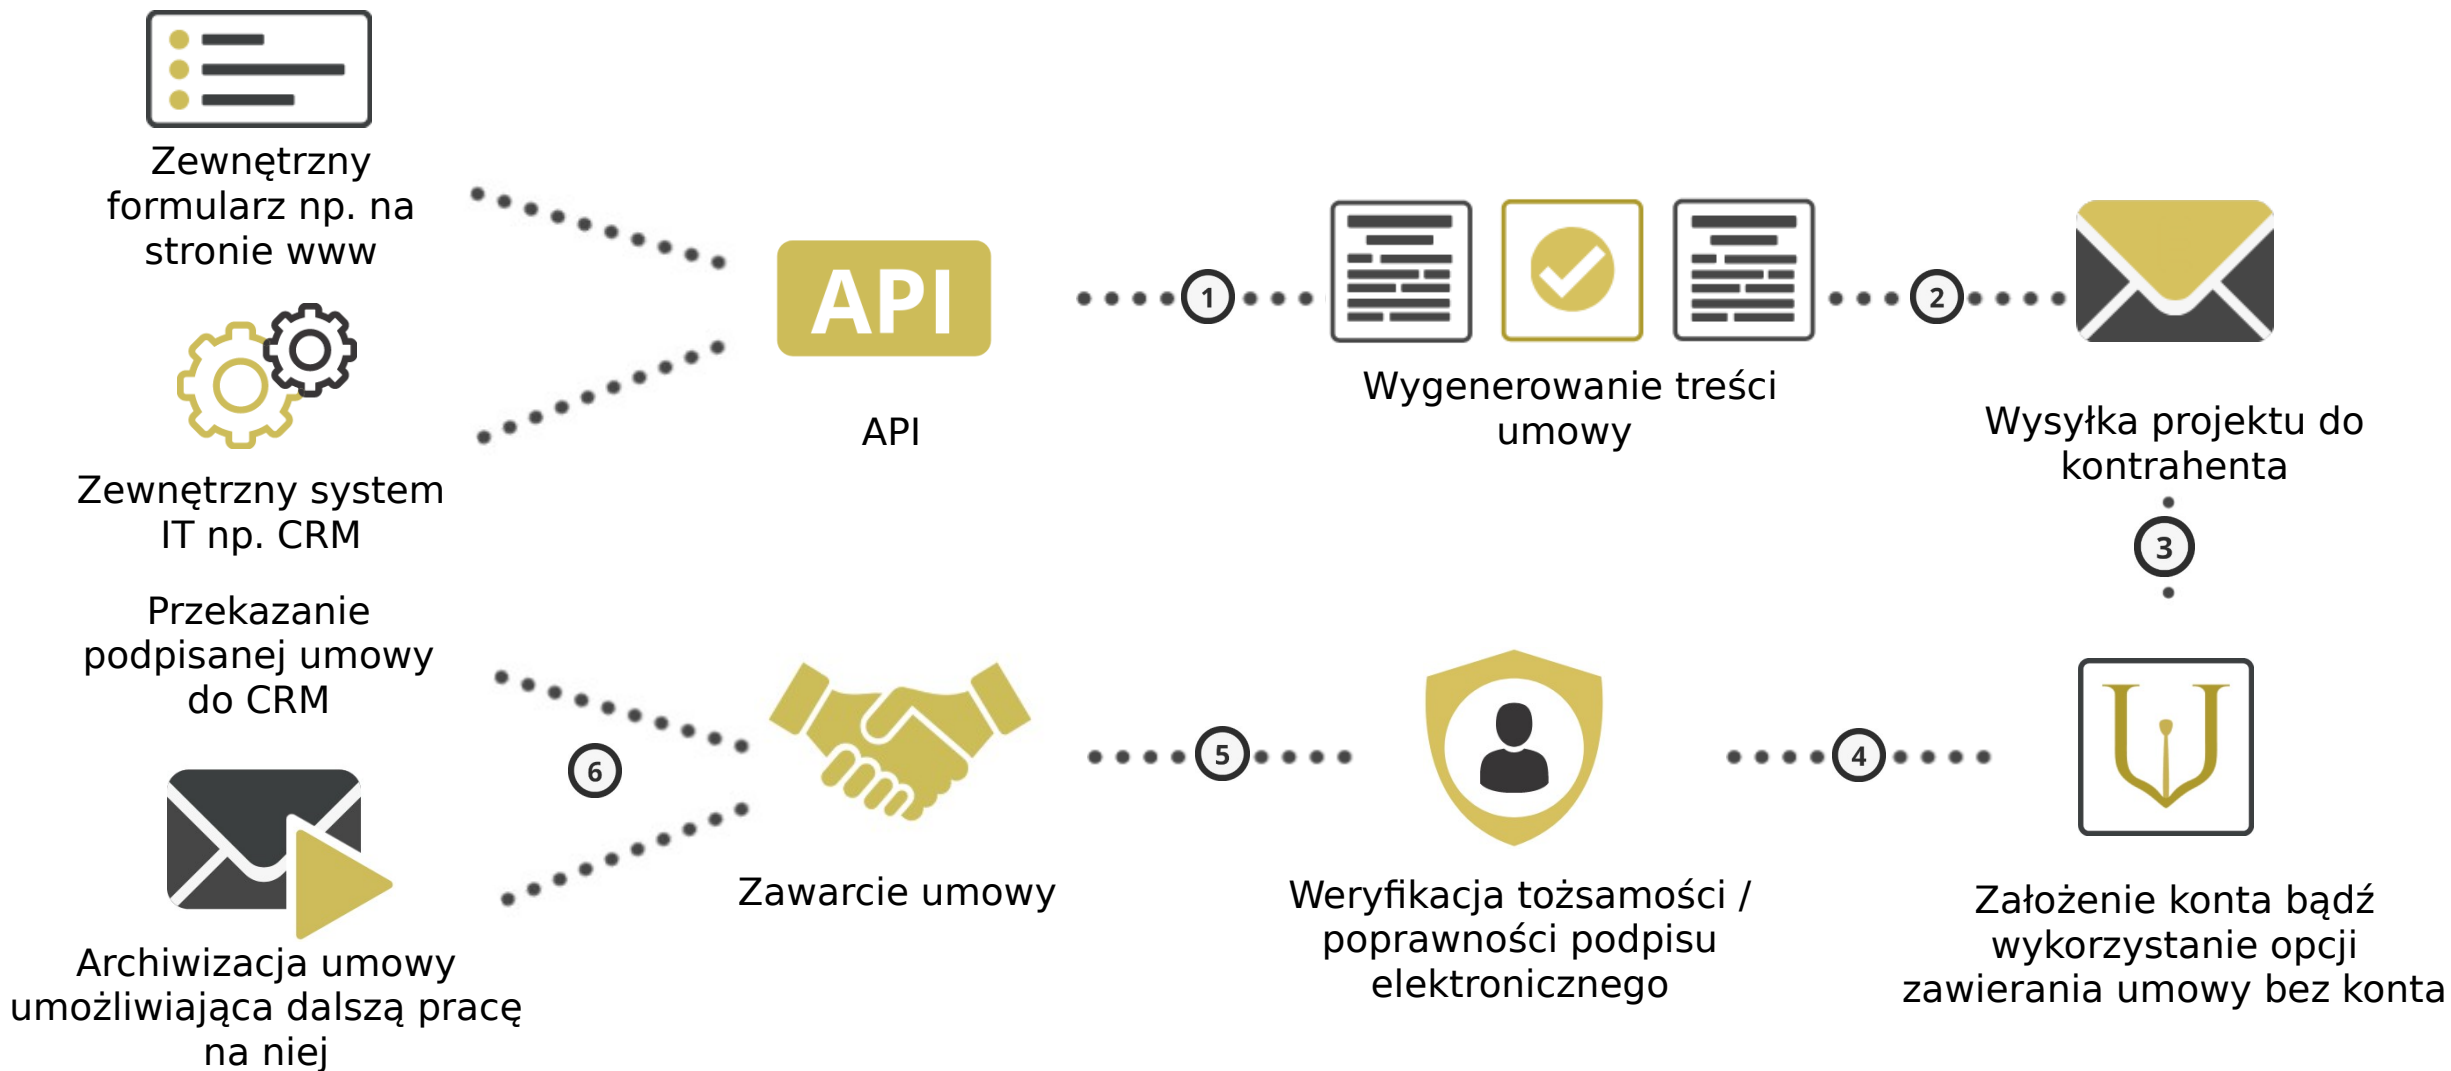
Zewnętrzny formularz np. na stronie www

Zewnętrzny system IT np. CRM

API

API

1

Wygenerowanie treści umowy

2

Wysyłka projektu do kontrahenta

3

Przekazanie podpisanej umowy do CRM

6

Archiwizacja umowy umożliwiająca dalszą pracę na niej

Zawarcie umowy

5

Weryfikacja tożsamości / poprawności podpisu elektronicznego

4

Założenie konta bądź wykorzystanie opcji zawierania umowy bez konta